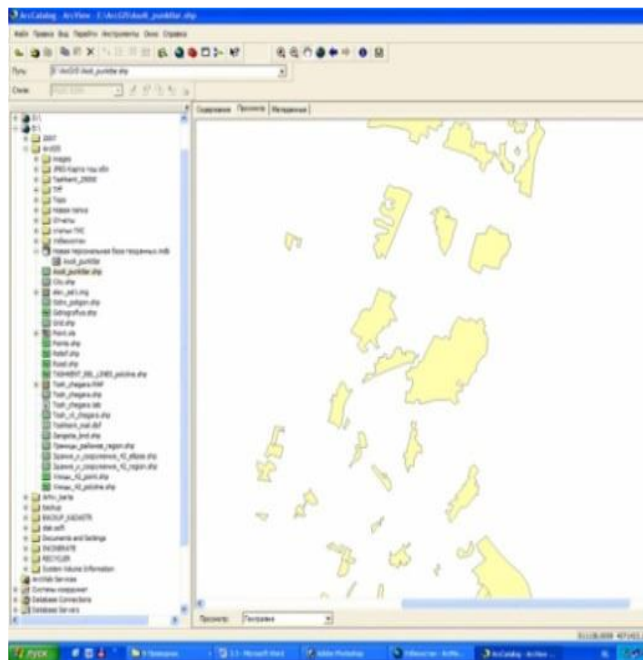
ArcCatalog - ArcView - E:\ArcGIS\kadi_punktlar.shp

Файл Правка Вид Перейти Инструменты Окно Справка

Путь: E:\ArcGIS\kadi_punktlar.shp

Стиль:

Содержание Просмотр Метаданные

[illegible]
2007
ArcGIS
images
JPEG Карта под.afo
Tashkent_2000
TIF
Topo
Новая папка
Отчеты
отчеты ГИС
Узбекистан
Новая персональная база геоданных.mdb
kadi_punktlar
kadi_punktlar.shp
City.shp
elev_pol.shp
Gidro_polygon.shp
Gidrografiya.shp
Grid.shp
Point.shp
Points.shp
Relief.shp
Road.shp
TASHKENT_000_L0465_polyline.shp
Tosh_chegara.PAP
Tosh_chegara.shp
Tosh_chegara.tab
Tosh_vil_chegara.shp
Tashkent_mal.dbf
Zangota_fond.shp
Границы_районов_region.shp
Здания_и_сооружения_42_ellipse.shp
Здания_и_сооружения_42_region.shp
Улицы_42_point.shp
Улицы_42_polyline.shp
Arhiv_karta
backup
BACKUP_KADASTR
dial.soft
Documents and Settings
RAGIMBASE
RECYCLER
System Volume Information
ArcWeb Services
Системы координат
Database Connections
Database Servers

Просмотр: География

пуск